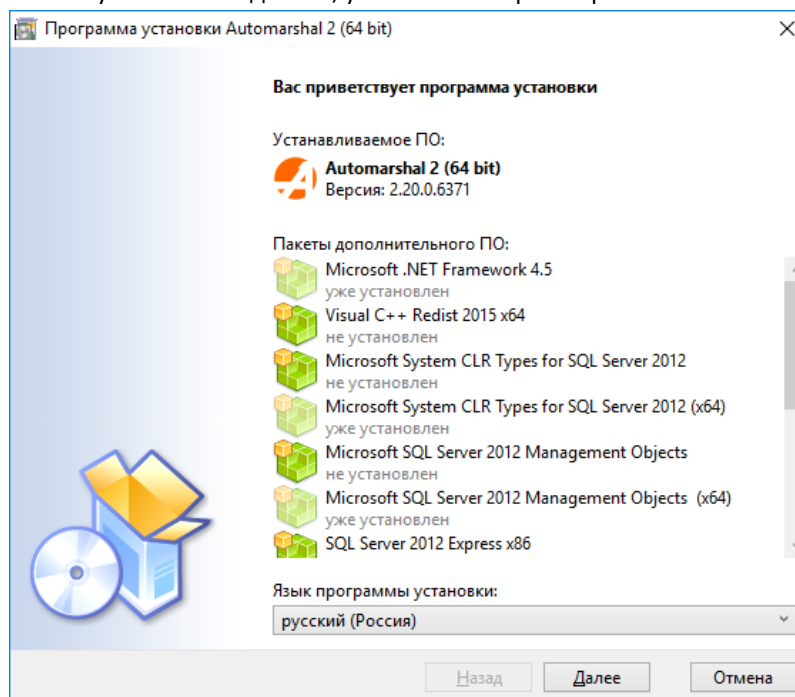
Программа установки Automarshal 2 (64 bit)

Вас приветствует программа установки

Устанавливаемое ПО:

Automarshal 2 (64 bit)
Версия: 2.20.0.6371

Пакеты дополнительного ПО:

Microsoft .NET Framework 4.5
уже установлен
Visual C++ Redist 2015 x64
не установлен
Microsoft System CLR Types for SQL Server 2012
не установлен
Microsoft System CLR Types for SQL Server 2012 (x64)
уже установлен
Microsoft SQL Server 2012 Management Objects
не установлен
Microsoft SQL Server 2012 Management Objects (x64)
уже установлен
SQL Server 2012 Express x86

Язык программы установки:

русский (Россия)

Назад
Далее
Отмена